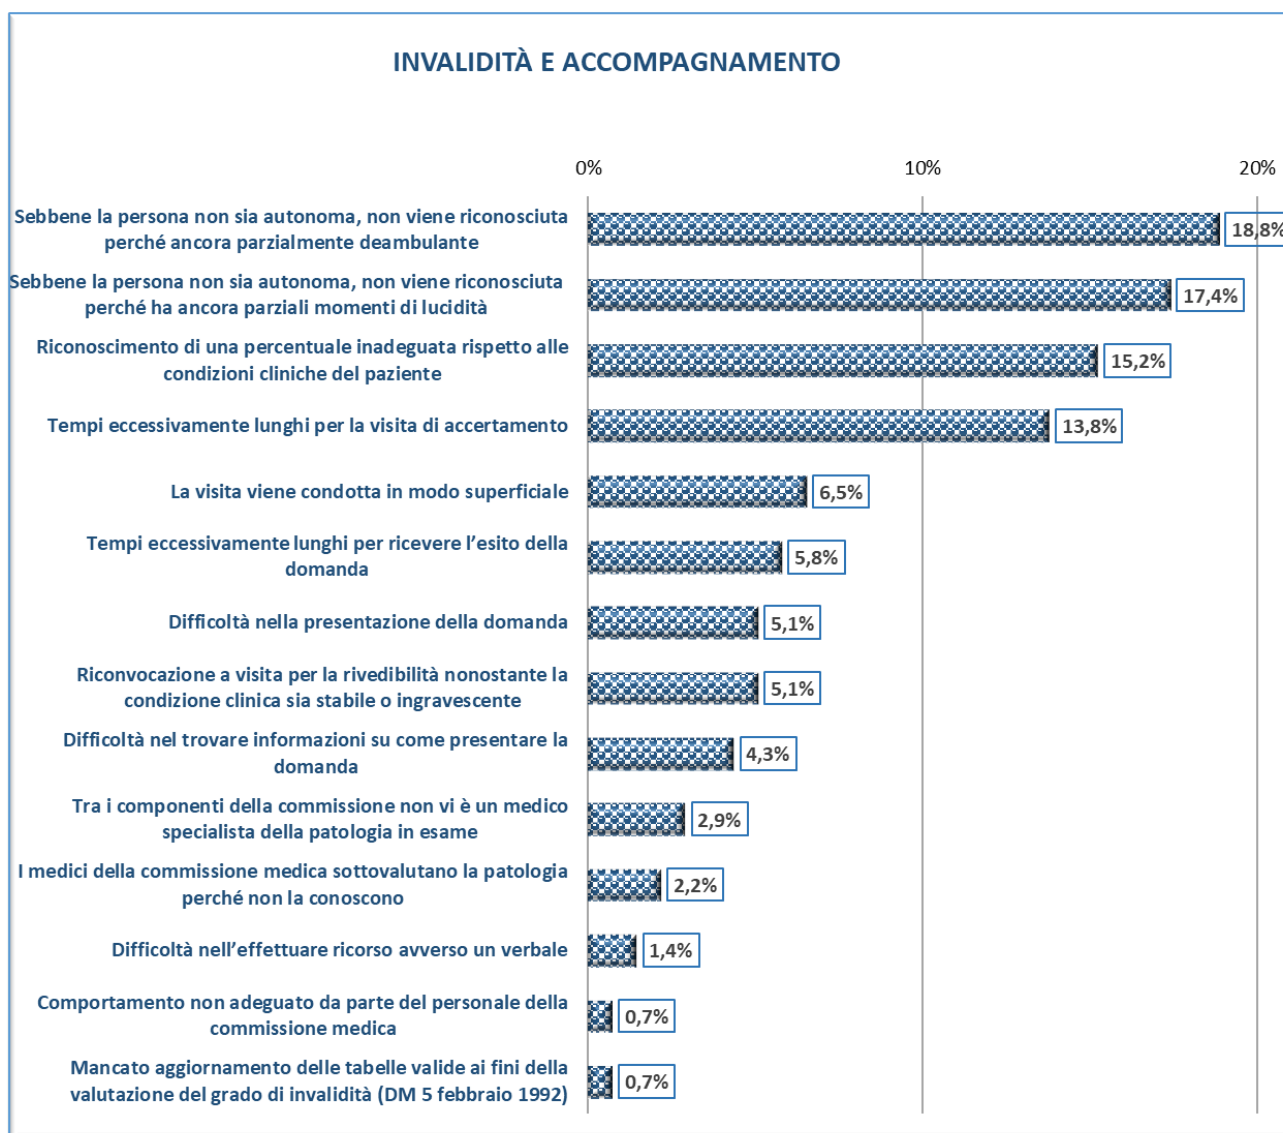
INVALIDITÀ E ACCOMPAGNAMENTO

0%
10%
20%

Sebbene la persona non sia autonoma, non viene riconosciuta perché ancora parzialmente deambulante
18,8%

Sebbene la persona non sia autonoma, non viene riconosciuta perché ha ancora parziali momenti di lucidità
17,4%

Riconoscimento di una percentuale inadeguata rispetto alle condizioni cliniche del paziente
15,2%

Tempi eccessivamente lunghi per la visita di accertamento
13,8%

La visita viene condotta in modo superficiale
6,5%

Tempi eccessivamente lunghi per ricevere l'esito della domanda
5,8%

Difficoltà nella presentazione della domanda
5,1%

Riconvocazione a visita per la rivedibilità nonostante la condizione clinica sia stabile o ingravescente
5,1%

Difficoltà nel trovare informazioni su come presentare la domanda
4,3%

Tra i componenti della commissione non vi è un medico specialista della patologia in esame
2,9%

I medici della commissione medica sottovalutano la patologia perché non la conoscono
2,2%

Difficoltà nell'effettuare ricorso avverso un verbale
1,4%

Comportamento non adeguato da parte del personale della commissione medica
0,7%

Mancato aggiornamento delle tabelle valide ai fini della valutazione del grado di invalidità (DM 5 febbraio 1992)
0,7%